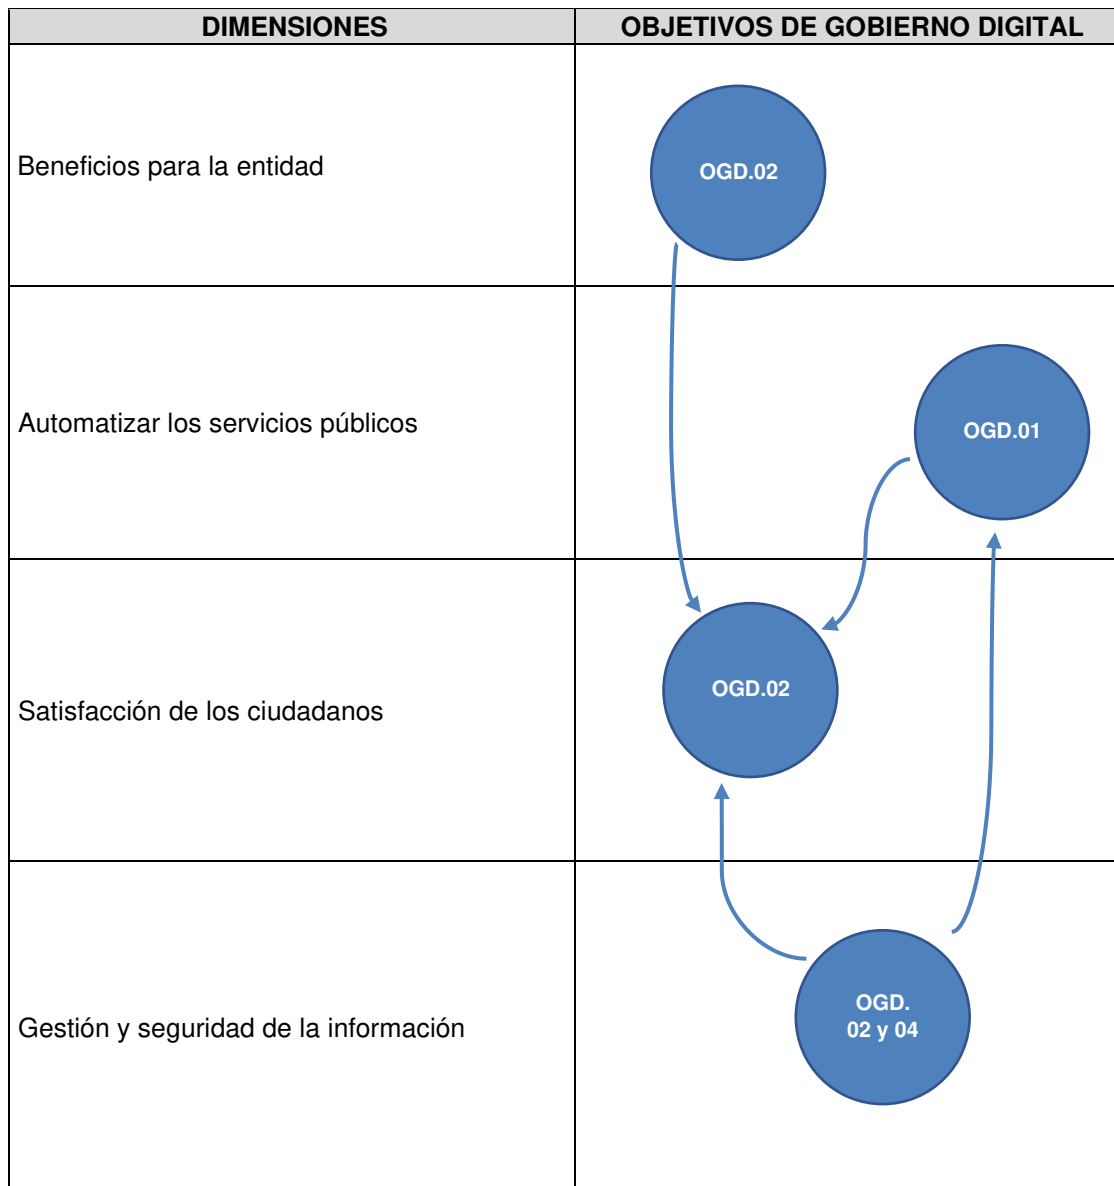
| DIMENSIONES | OBJETIVOS DE GOBIERNO DIGITAL |
|---|---|
| Beneficios para la entidad | OGD.02 |
| Automatizar los servicios públicos | OGD.01 |
| Satisfacción de los ciudadanos | OGD.02 |
| Gestión y seguridad de la información | OGD. 02 y 04 |